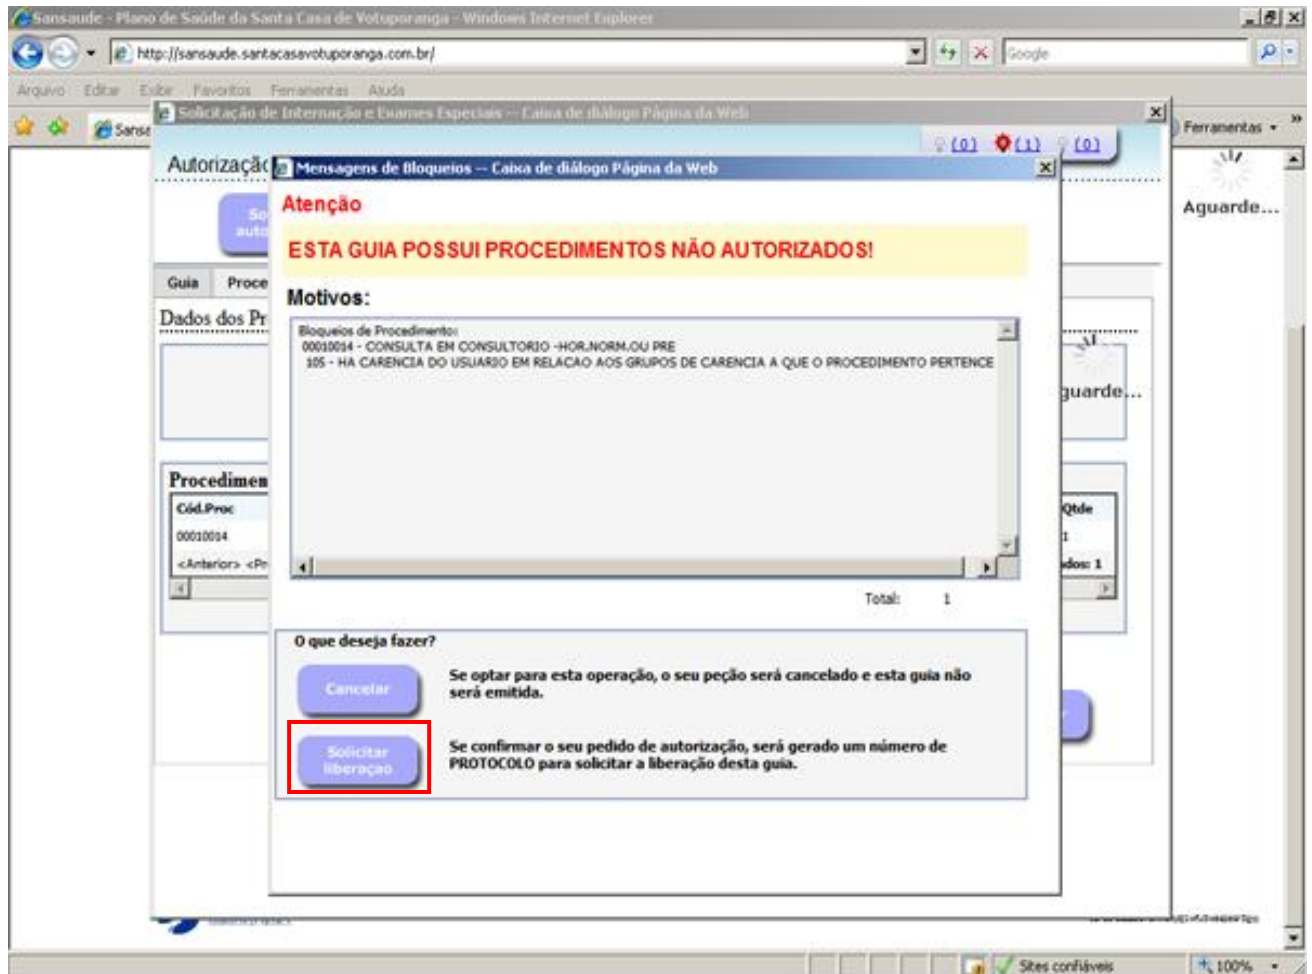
Sansaude - Plano de Saúde da Santa Casa de Votuporanga - Windows Internet Explorer

http://sansaude.santacasavotuporanga.com.br/

Google

Arquivo Editar Exibir Favoritos Ferramentas Ajuda

Sansa

Ferramentas

Solicitação de Internação e Exames Especiais -- Caixa de diálogo Página da Web

(0) (1) (0)

Autorizaçã

So auto

Aguarde...

Guia Proce

Dados dos Pr

guarde...

Procedimen

Cód.Proc

00010014

<Anterior> <Pr

Qtde

1

dos: 1

Mensagens de Bloqueios -- Caixa de diálogo Página da Web

Atenção

ESTA GUIA POSSUI PROCEDIMENTOS NÃO AUTORIZADOS!

Motivos:

Bloqueios de Procedimento:
00010014 - CONSULTA EM CONSULTORIO -HOR.NORM.OU PRE
105 - HA CARENCIA DO USUARIO EM RELACAO AOS GRUPOS DE CARENCIA A QUE O PROCEDIMENTO PERTENCE

Total: 1

O que deseja fazer?

Cancelar

Se optar para esta operação, o seu peção será cancelado e esta guia não será emitida.

Solicitar liberação

Se confirmar o seu pedido de autorização, será gerado um número de PROTOCOLO para solicitar a liberação desta guia.

Sites confiáveis

100%